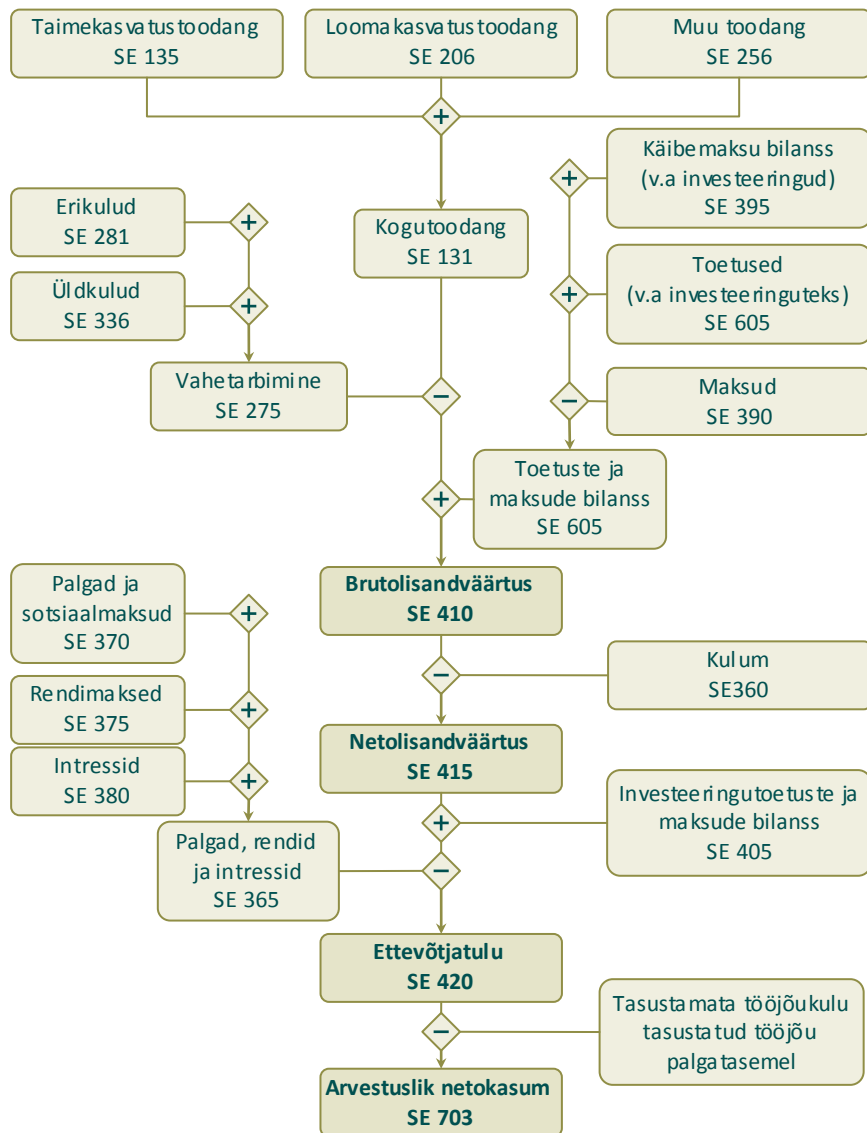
Taimekasvatustoodang
SE 135

Loomakasvatustoodang
SE 206

Muu toodang
SE 256

+

Käibemaksu bilanss
(v.a investeeringud)
SE 395

+

Erikulud
SE 281

+

Kogutoodang
SE 131

Toetused
(v.a investeeringuteks)
SE 605

+

Üldkulud
SE 336

+

Vahetarbimine
SE 275

−

Maksud
SE 390

−

Toetuste ja
maksude bilanss
SE 605

+

Palgad ja
sotsiaalmaksud
SE 370

+

Brutolisandväärtus
SE 410

−

Kulum
SE360

Rendimaksed
SE 375

+

Netolisandväärtus
SE 415

Intressid
SE 380

+

+

Investeeringutoetuste ja
maksude bilanss
SE 405

Palgad, rendid
ja intressid
SE 365

−

Ettevõtjatulu
SE 420

Tasustamata tööjõukulu
tasustatud tööjõu
palgatasemel

−

Arvestuslik netokasum
SE 703